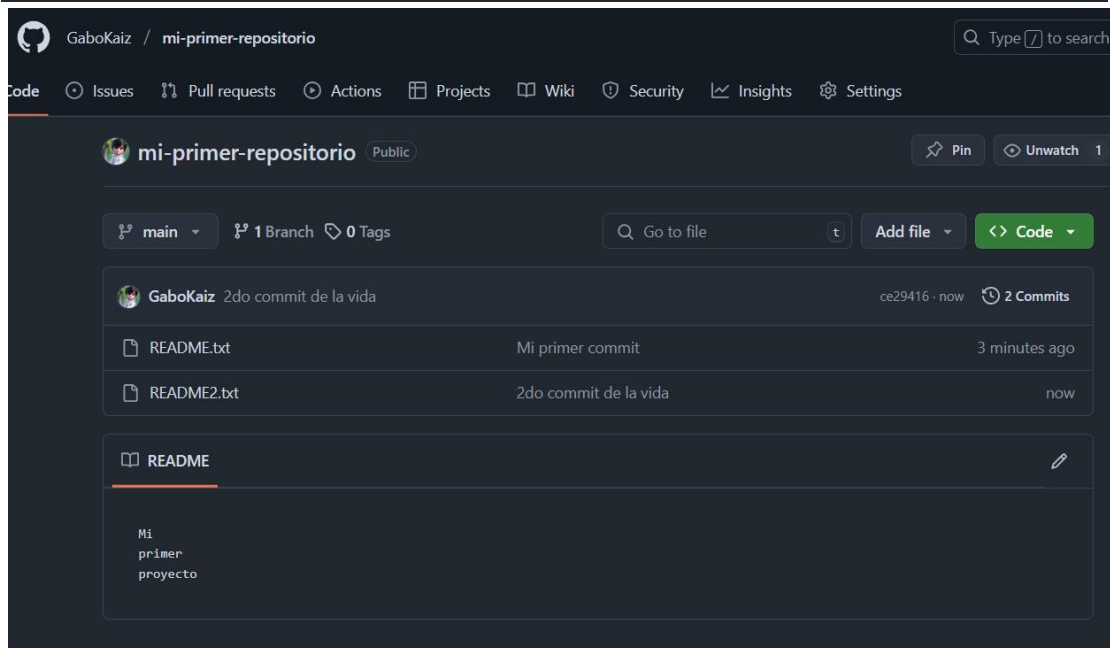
GaboKaiz / mi-primer-repositorio

Type / to search

Code Issues Pull requests Actions Projects Wiki Security Insights Settings

mi-primer-repositorio Public

Pin Unwatch 1

main 1 Branch 0 Tags

Go to file t

Add file

Code

GaboKaiz 2do commit de la vida ce29416 · now 2 Commits

| | | |
|---|---|---|
| README.txt | Mi primer commit | 3 minutes ago |
| README2.txt | 2do commit de la vida | now |

README

Mi
primer
proyecto